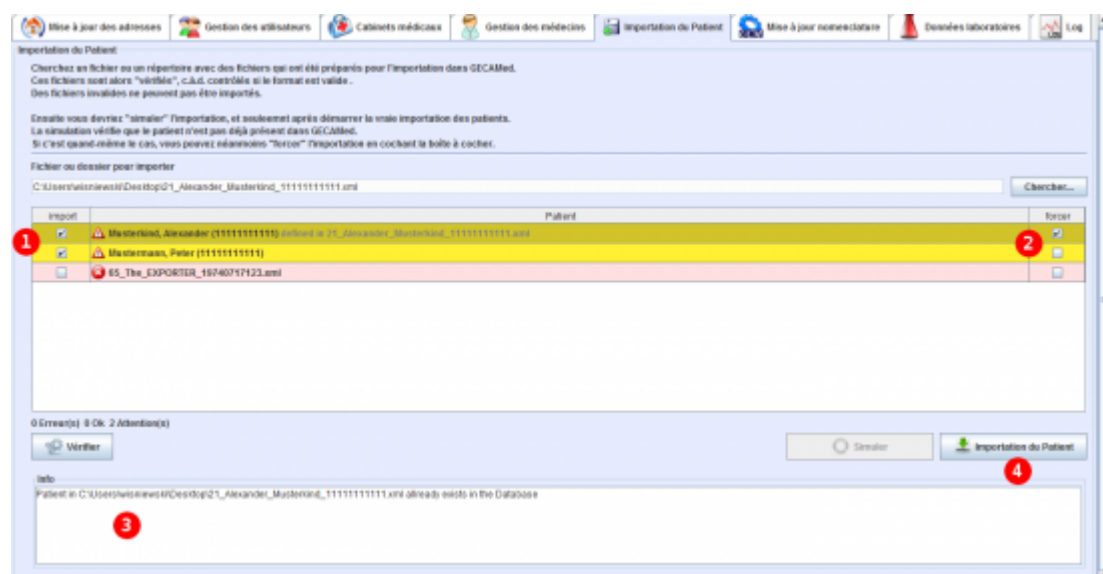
Mise à jour des adresses | Gestion des utilisateurs | Cabinets médicaux | Gestion des médecins | Importation du Patient | Mise à jour nomenclature | Données laboratoires | Log

Importation du Patient

Cherchez un fichier ou un répertoire avec des fichiers qui ont été préparés pour l'importation dans GECAMed.
Ces fichiers sont alors "vérifiés", c.à.d. contrôlés si le format est valide .
Des fichiers invalides ne peuvent pas être importés.

Ensuite vous devriez "simuler" l'importation, et seulement après démarrer la vraie importation des patients.
La simulation vérifie que le patient n'est pas déjà présent dans GECAMed.
Si c'est quand-même le cas, vous pouvez néanmoins "forcer" l'importation en cochant la boîte à cocher.

Fichier ou dossier pour importer

C:\Users\wisniewski\Desktop\21_Alexander_Musterkind_11111111111.xml

Chercher...

| Import | Patient | forcer |
|---|---|---|
| ☑ | Musterkind, Alexander (11111111111) defined in 21_Alexander_Musterkind_11111111111.xml | ☑ |
| ☑ | Mustermann, Peter (11111111111) | ☐ |
| ☐ | 65_The_EXPORTER_19740717123.xml | ☐ |

1
2

0 Erreur(s) 0 Ok 2 Attention(s)

Vérifier

Simuler

Importation du Patient

4

Info

Patient in C:\Users\wisniewski\Desktop\21_Alexander_Musterkind_11111111111.xml allready exists in the Database

3